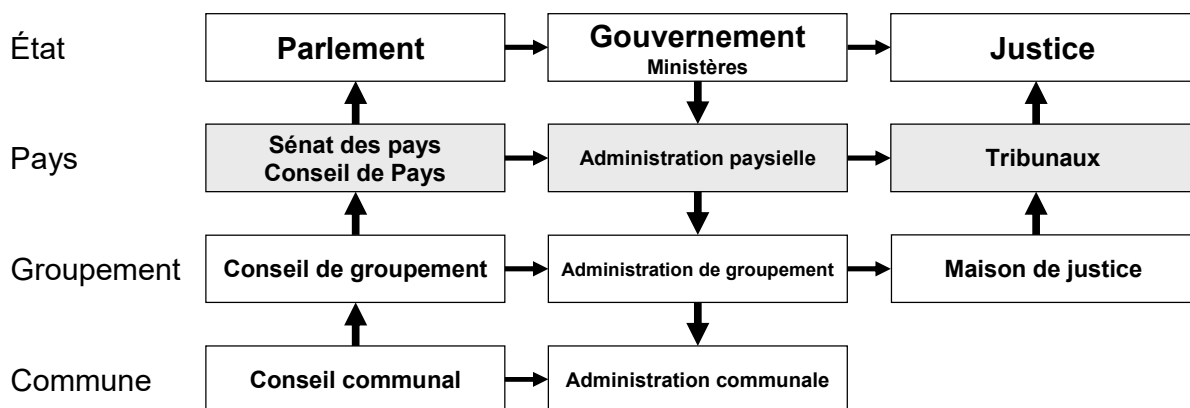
État

Parlement

Gouvernement
Ministères

Justice

Pays

Sénat des pays
Conseil de Pays

Administration paysielle

Tribunaux

Groupement

Conseil de groupement

Administration de groupement

Maison de justice

Commune

Conseil communal

Administration communale